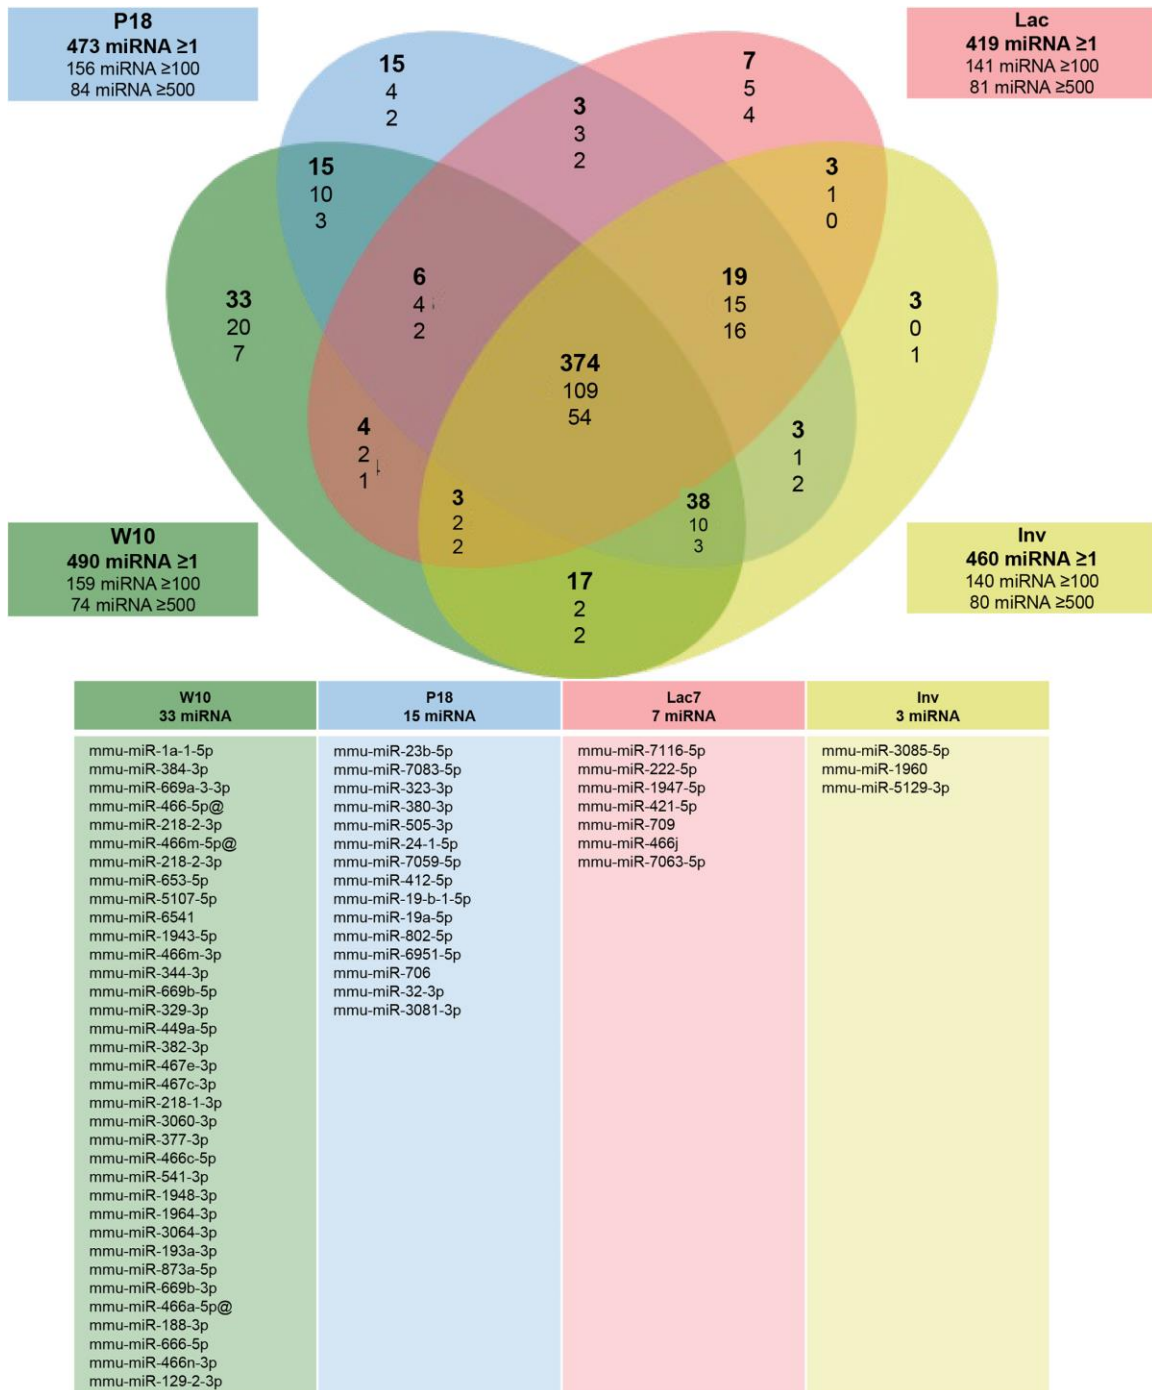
P18
473 miRNA ≥1
156 miRNA ≥100
84 miRNA ≥500

Lac
419 miRNA ≥1
141 miRNA ≥100
81 miRNA ≥500

15
4
2

7
5
4

3
3
2

15
10
3

3
1
0

33
20
7

6
4
2

19
15
16

3
0
1

374
109
54

4
2
1

3
1
2

3
2
2

38
10
3

17
2
2

W10
490 miRNA ≥1
159 miRNA ≥100
74 miRNA ≥500

Inv
460 miRNA ≥1
140 miRNA ≥100
80 miRNA ≥500

| W10 33 miRNA | P18 15 miRNA | Lac7 7 miRNA | Inv 3 miRNA |
|---|---|---|---|
| mmu-miR-1a-1-5p | mmu-miR-23b-5p | mmu-miR-7116-5p | mmu-miR-3085-5p |
| mmu-miR-384-3p | mmu-miR-7083-5p | mmu-miR-222-5p | mmu-miR-1960 |
| mmu-miR-669a-3-3p | mmu-miR-323-3p | mmu-miR-1947-5p | mmu-miR-5129-3p |
| mmu-miR-466-5p@ | mmu-miR-380-3p | mmu-miR-421-5p | |
| mmu-miR-218-2-3p | mmu-miR-505-3p | mmu-miR-709 | |
| mmu-miR-466m-5p@ | mmu-miR-24-1-5p | mmu-miR-466j | |
| mmu-miR-218-2-3p | mmu-miR-7059-5p | mmu-miR-7063-5p | |
| mmu-miR-653-5p | mmu-miR-412-5p | | |
| mmu-miR-5107-5p | mmu-miR-19-b-1-5p | | |
| mmu-miR-6541 | mmu-miR-19a-5p | | |
| mmu-miR-1943-5p | mmu-miR-802-5p | | |
| mmu-miR-466m-3p | mmu-miR-6951-5p | | |
| mmu-miR-344-3p | mmu-miR-706 | | |
| mmu-miR-669b-5p | mmu-miR-32-3p | | |
| mmu-miR-329-3p | mmu-miR-3081-3p | | |
| mmu-miR-449a-5p | | | |
| mmu-miR-382-3p | | | |
| mmu-miR-467e-3p | | | |
| mmu-miR-467c-3p | | | |
| mmu-miR-218-1-3p | | | |
| mmu-miR-3060-3p | | | |
| mmu-miR-377-3p | | | |
| mmu-miR-466c-5p | | | |
| mmu-miR-541-3p | | | |
| mmu-miR-1948-3p | | | |
| mmu-miR-1964-3p | | | |
| mmu-miR-3064-3p | | | |
| mmu-miR-193a-3p | | | |
| mmu-miR-873a-5p | | | |
| mmu-miR-669b-3p | | | |
| mmu-miR-466a-5p@ | | | |
| mmu-miR-188-3p | | | |
| mmu-miR-666-5p | | | |
| mmu-miR-466n-3p | | | |
| mmu-miR-129-2-3p | | | |